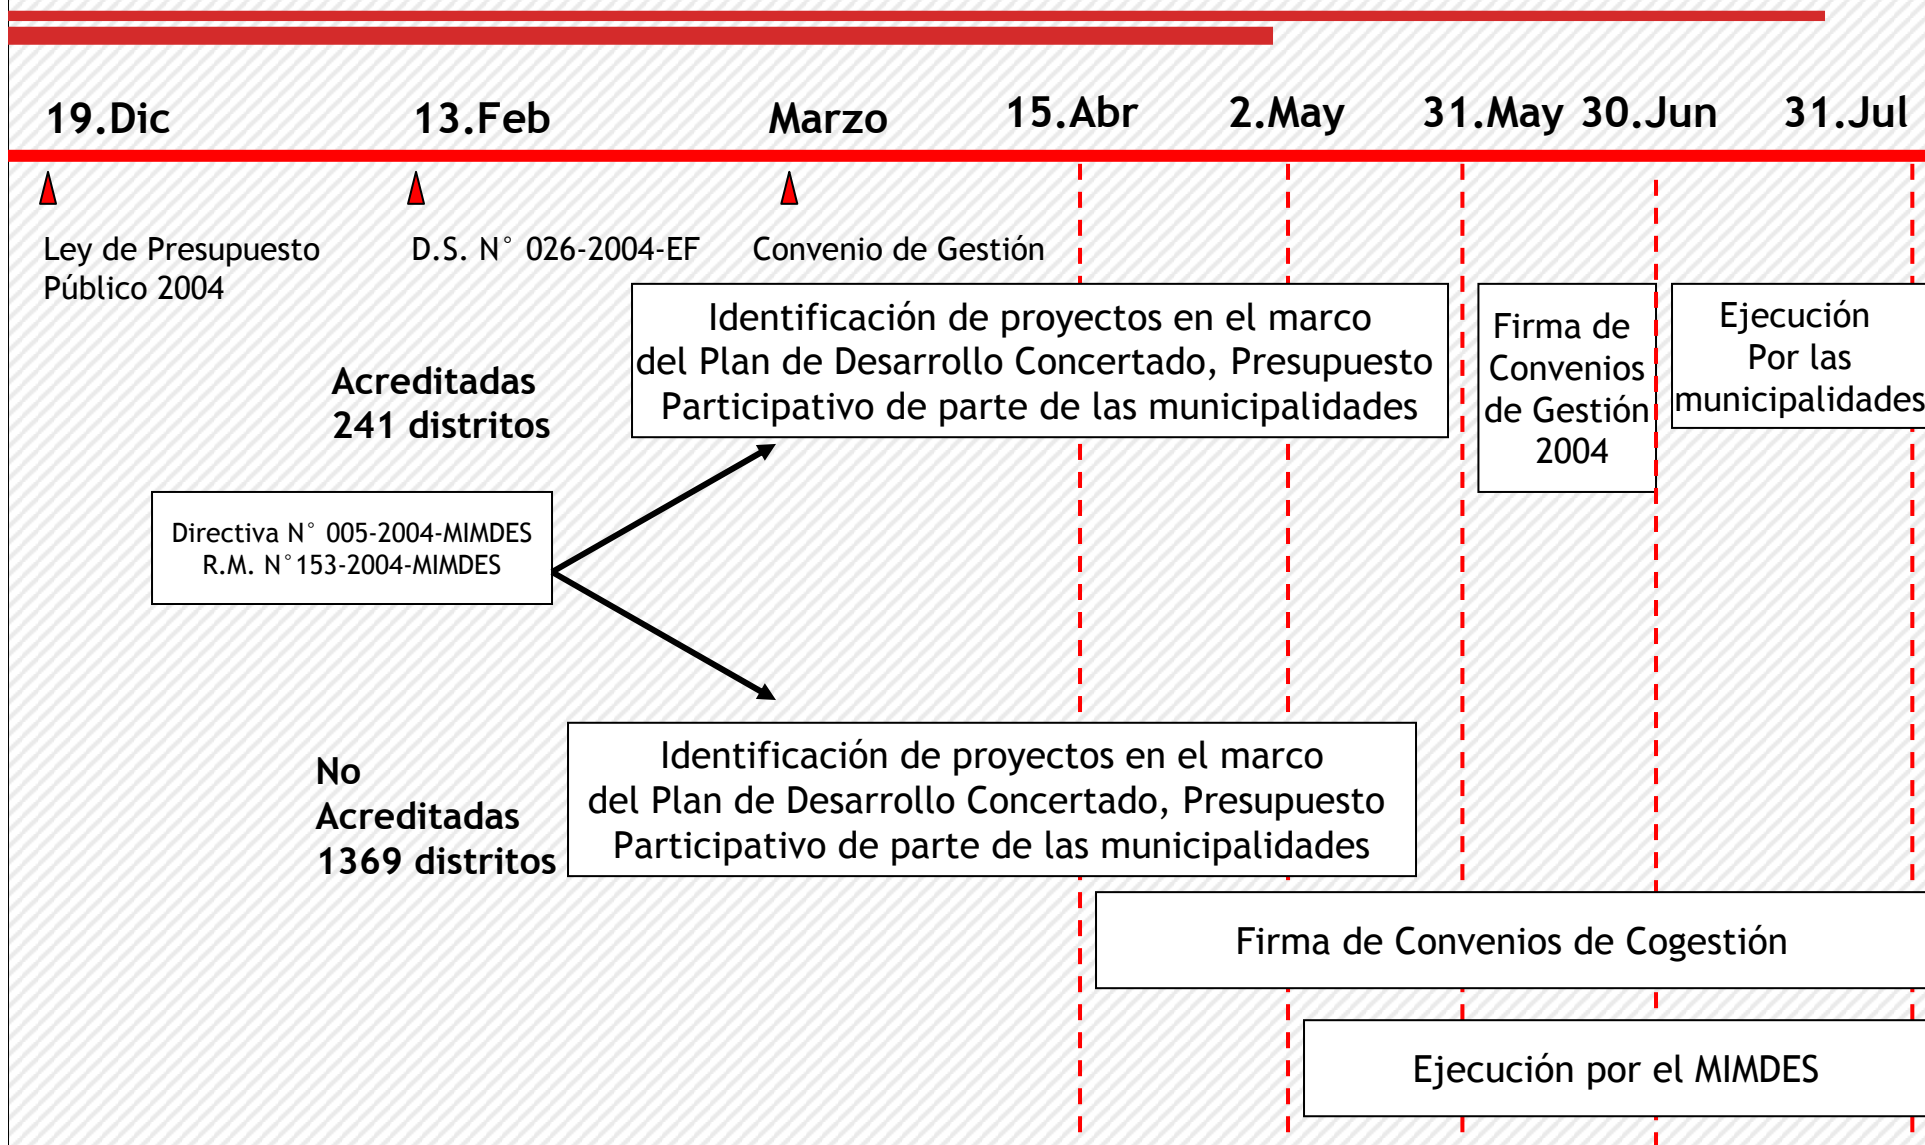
19.Dic 13.Feb Marzo 15.Abr 2.May 31.May 30.Jun 31.Jul

Ley de Presupuesto Público 2004

D.S. N° 026-2004-EF

Convenio de Gestión

Acreditadas 241 distritos

Identificación de proyectos en el marco del Plan de Desarrollo Concertado, Presupuesto Participativo de parte de las municipalidades

Firma de Convenios de Gestión 2004

Ejecución Por las municipalidades

Directiva N° 005-2004-MIMDES
R.M. N°153-2004-MIMDES

No Acreditadas 1369 distritos

Identificación de proyectos en el marco del Plan de Desarrollo Concertado, Presupuesto Participativo de parte de las municipalidades

Firma de Convenios de Cogestión

Ejecución por el MIMDES